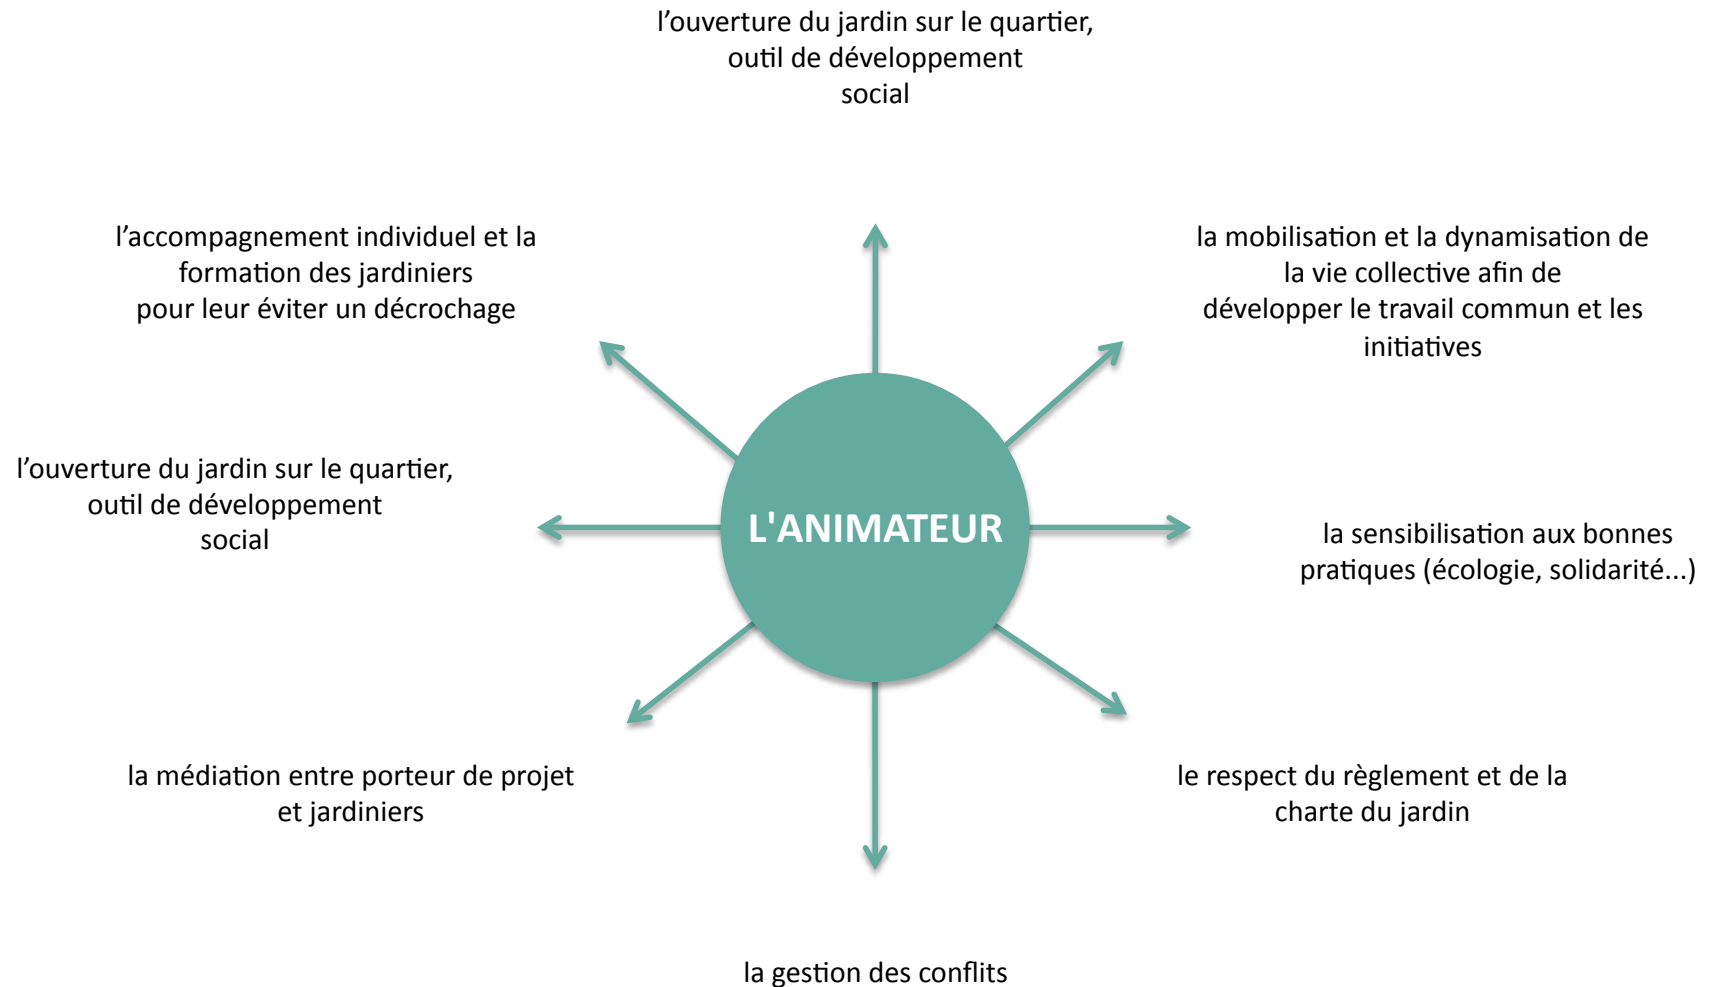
l’ouverture du jardin sur le quartier, outil de développement social

l’accompagnement individuel et la formation des jardiniers pour leur éviter un décrochage

la mobilisation et la dynamisation de la vie collective afin de développer le travail commun et les initiatives

l’ouverture du jardin sur le quartier, outil de développement social

L'ANIMATEUR

la sensibilisation aux bonnes pratiques (écologie, solidarité...)

la médiation entre porteur de projet et jardiniers

le respect du règlement et de la charte du jardin

la gestion des conflits